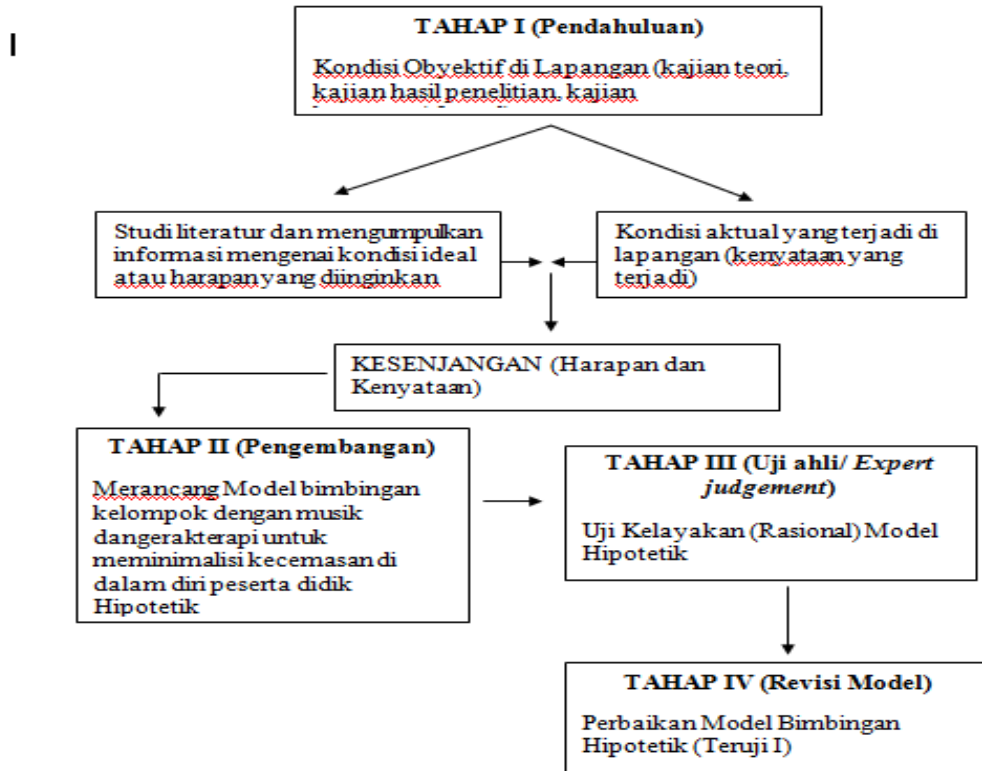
I

**TAHAP I (Pendahuluan)**

Kondisi Obyektif di Lapangan (kajian teori, kajian hasil penelitian, kajian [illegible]

Studi literatur dan mengumpulkan informasi mengenai kondisi ideal atau harapan yang diinginkan

Kondisi aktual yang terjadi di lapangan (kenyataan yang terjadi)

KESENJANGAN (Harapan dan Kenyataan)

**TAHAP II (Pengembangan)**

Merancang Model bimbingan kelompok dengan musik dangerakterapi untuk meminimalisi kecemasan di dalam diri peserta didik Hipotetik

**TAHAP III (Uji ahli/ *Expert judgement*)**

Uji Kelayakan (Rasional) Model Hipotetik

**TAHAP IV (Revisi Model)**

Perbaikan Model Bimbingan Hipotetik (Teruji I)